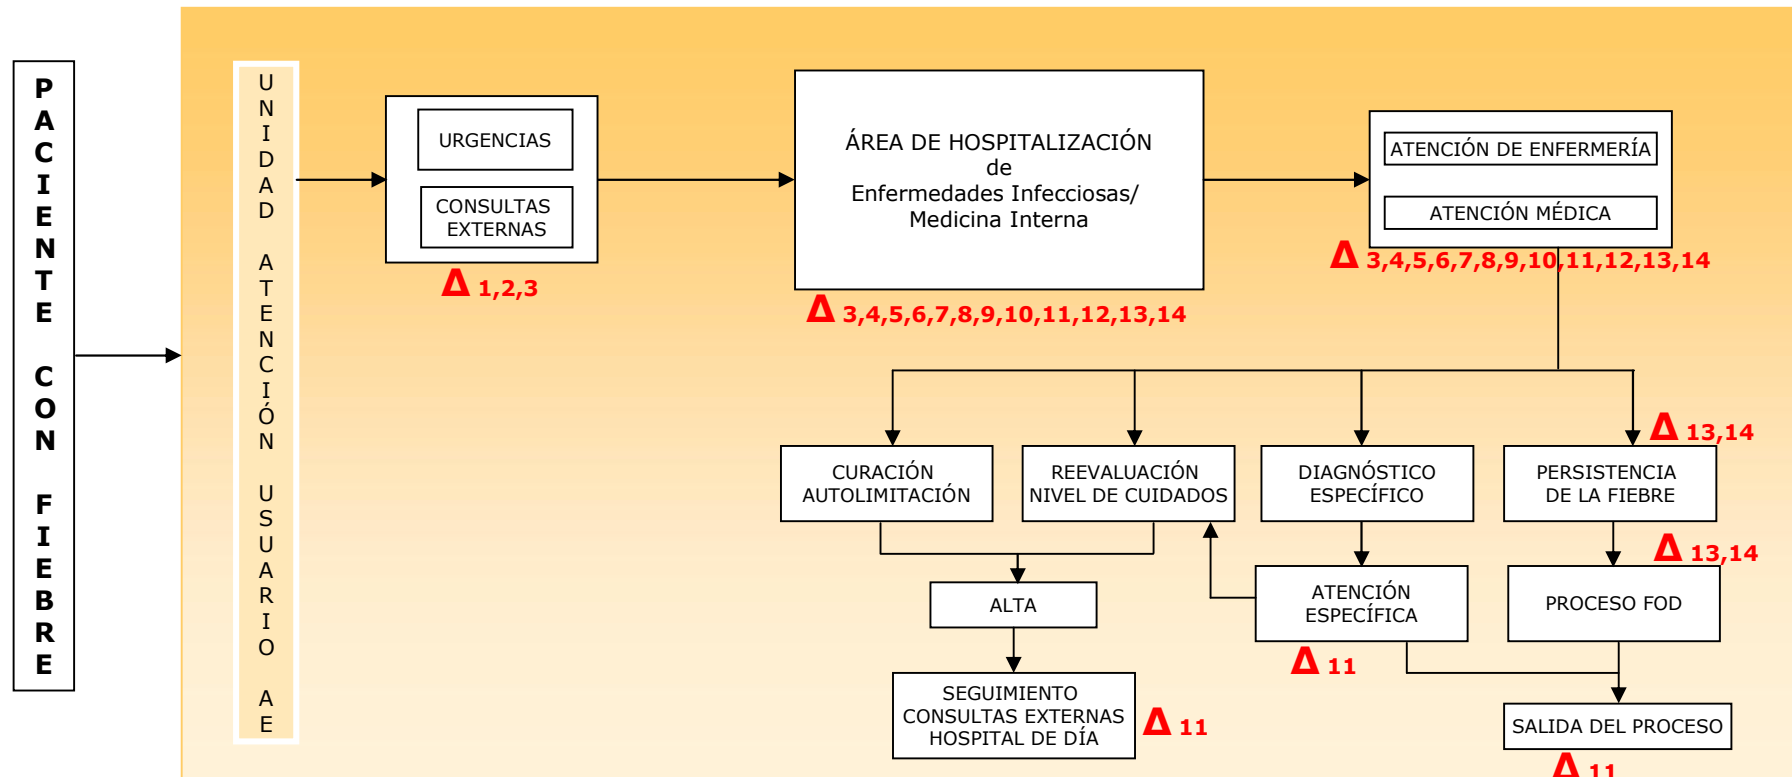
PACIENTE CON FIEBRE

UNIDAD ATENCIÓN USUARIO AE

URGENCIAS

CONSULTAS EXTERNAS

Δ 1,2,3

ÁREA DE HOSPITALIZACIÓN
de
Enfermedades Infecciosas/
Medicina Interna

Δ 3,4,5,6,7,8,9,10,11,12,13,14

ATENCIÓN DE ENFERMERÍA

ATENCIÓN MÉDICA

Δ 3,4,5,6,7,8,9,10,11,12,13,14

CURACIÓN AUTOLIMITACIÓN

REEVALUACIÓN NIVEL DE CUIDADOS

DIAGNÓSTICO ESPECÍFICO

Δ 13,14

PERSISTENCIA DE LA FIEBRE

ALTA

ATENCIÓN ESPECÍFICA

Δ 13,14

PROCESO FOD

Δ 11

SEGUIMIENTO CONSULTAS EXTERNAS HOSPITAL DE DÍA

Δ 11

SALIDA DEL PROCESO

Δ 11